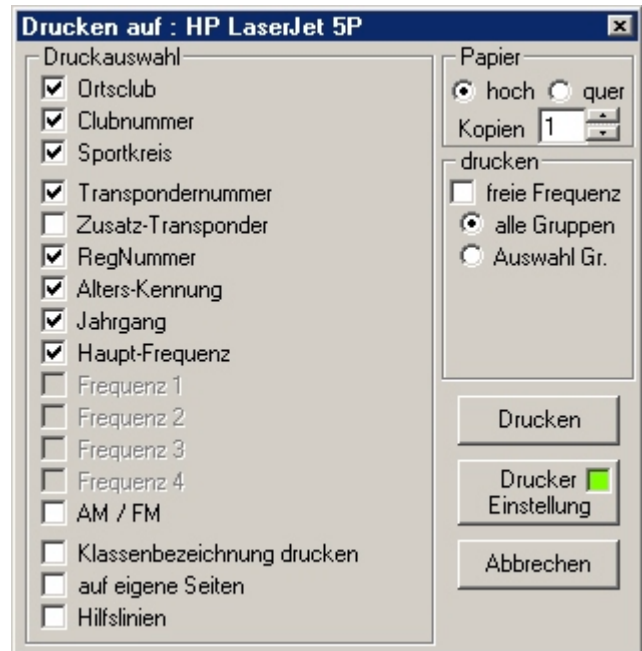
Drucken auf : HP LaserJet 5P

Druckauswahl
Ortsclub
Clubnummer
Sportkreis
Transpondernummer
Zusatz-Transponder
RegNummer
Alters-Kennung
Jahrgang
Haupt-Frequenz
Frequenz 1
Frequenz 2
Frequenz 3
Frequenz 4
AM / FM
Klassenbezeichnung drucken
auf eigene Seiten
Hilfslinien

Papier
hoch
quer
Kopien 1

drucken
freie Frequenz
alle Gruppen
Auswahl Gr.

Drucken
Drucker Einstellung
Abbrechen